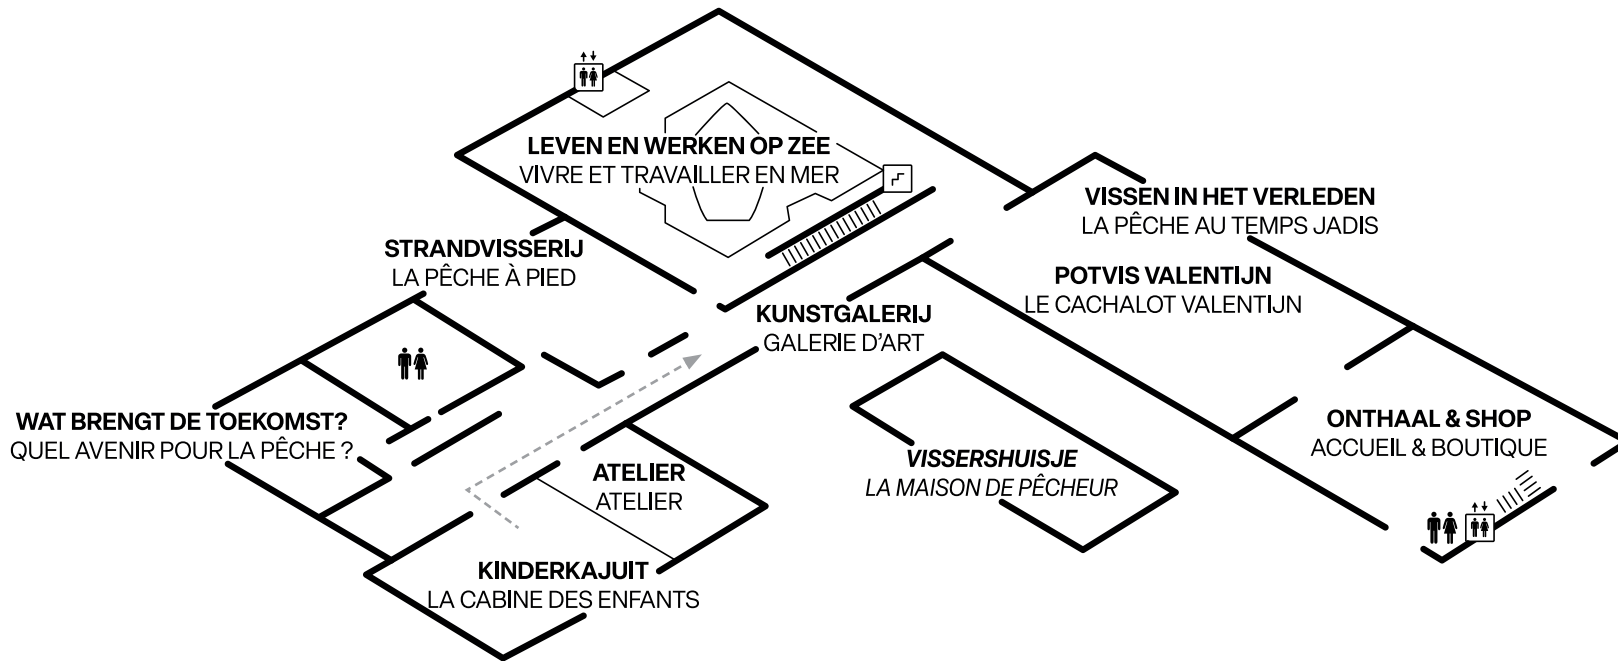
LEVEN EN WERKEN OP ZEE
VIVRE ET TRAVAILLER EN MER

VISSEN IN HET VERLEDEN
LA PÊCHE AU TEMPS JADIS

STRANDVISSERIJ
LA PÊCHE À PIED

POTVIS VALENTIJN
LE CACHALOT VALENTIJN

KUNSTGALERIJ
GALERIE D'ART

WAT BRENGT DE TOEKOMST?
QUEL AVENIR POUR LA PÊCHE ?

ONTHAAL & SHOP
ACCUEIL & BOUTIQUE

ATELIER
ATELIER

VISSERSHUISJE
LA MAISON DE PÊCHEUR

KINDERKAJUIT
LA CABINE DES ENFANTS